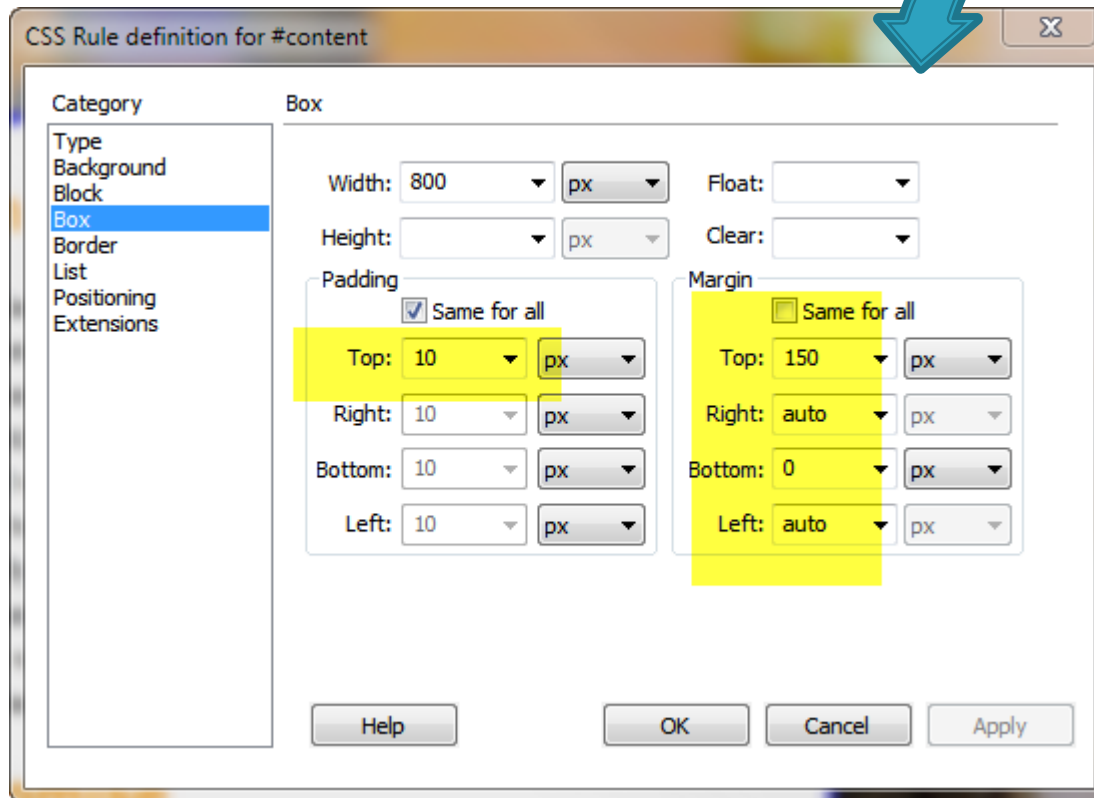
CSS Rule definition for #content

Category
Type
Background
Block
Box
Border
List
Positioning
Extensions

Box

Width: 800 px
Float:
Height: px
Clear:

Padding
Same for all
Top: 10 px
Right: 10 px
Bottom: 10 px
Left: 10 px

Margin
Same for all
Top: 150 px
Right: auto px
Bottom: 0 px
Left: auto px

Help
OK
Cancel
Apply